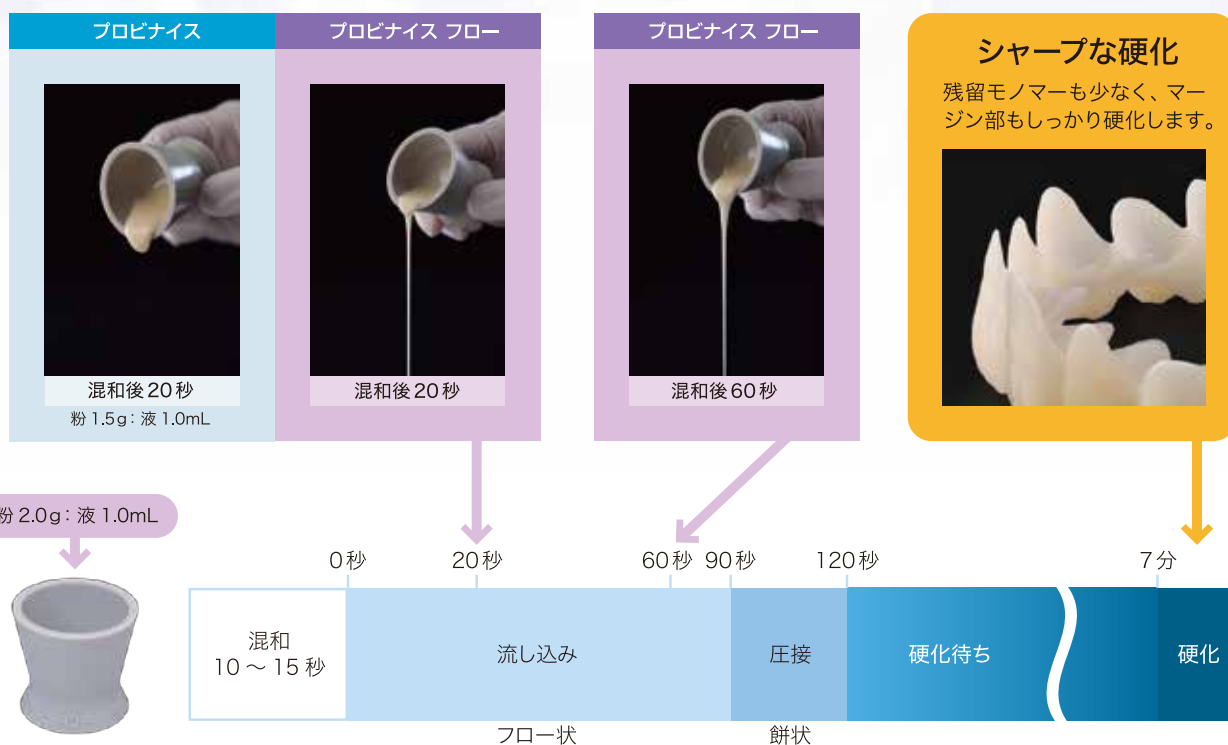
プロビナイス

混和後 20 秒
粉 1.5g：液 1.0mL

プロビナイス フロー

混和後 20 秒

プロビナイス フロー

混和後 60 秒

シャープな硬化
残留モノマーも少なく、マージン部もしっかり硬化します。

粉 2.0g：液 1.0mL

0 秒 20 秒 60 秒 90 秒 120 秒 7 分

混和
10 〜 15 秒

流し込み

圧接

硬化待ち

硬化

フロー状

餅状